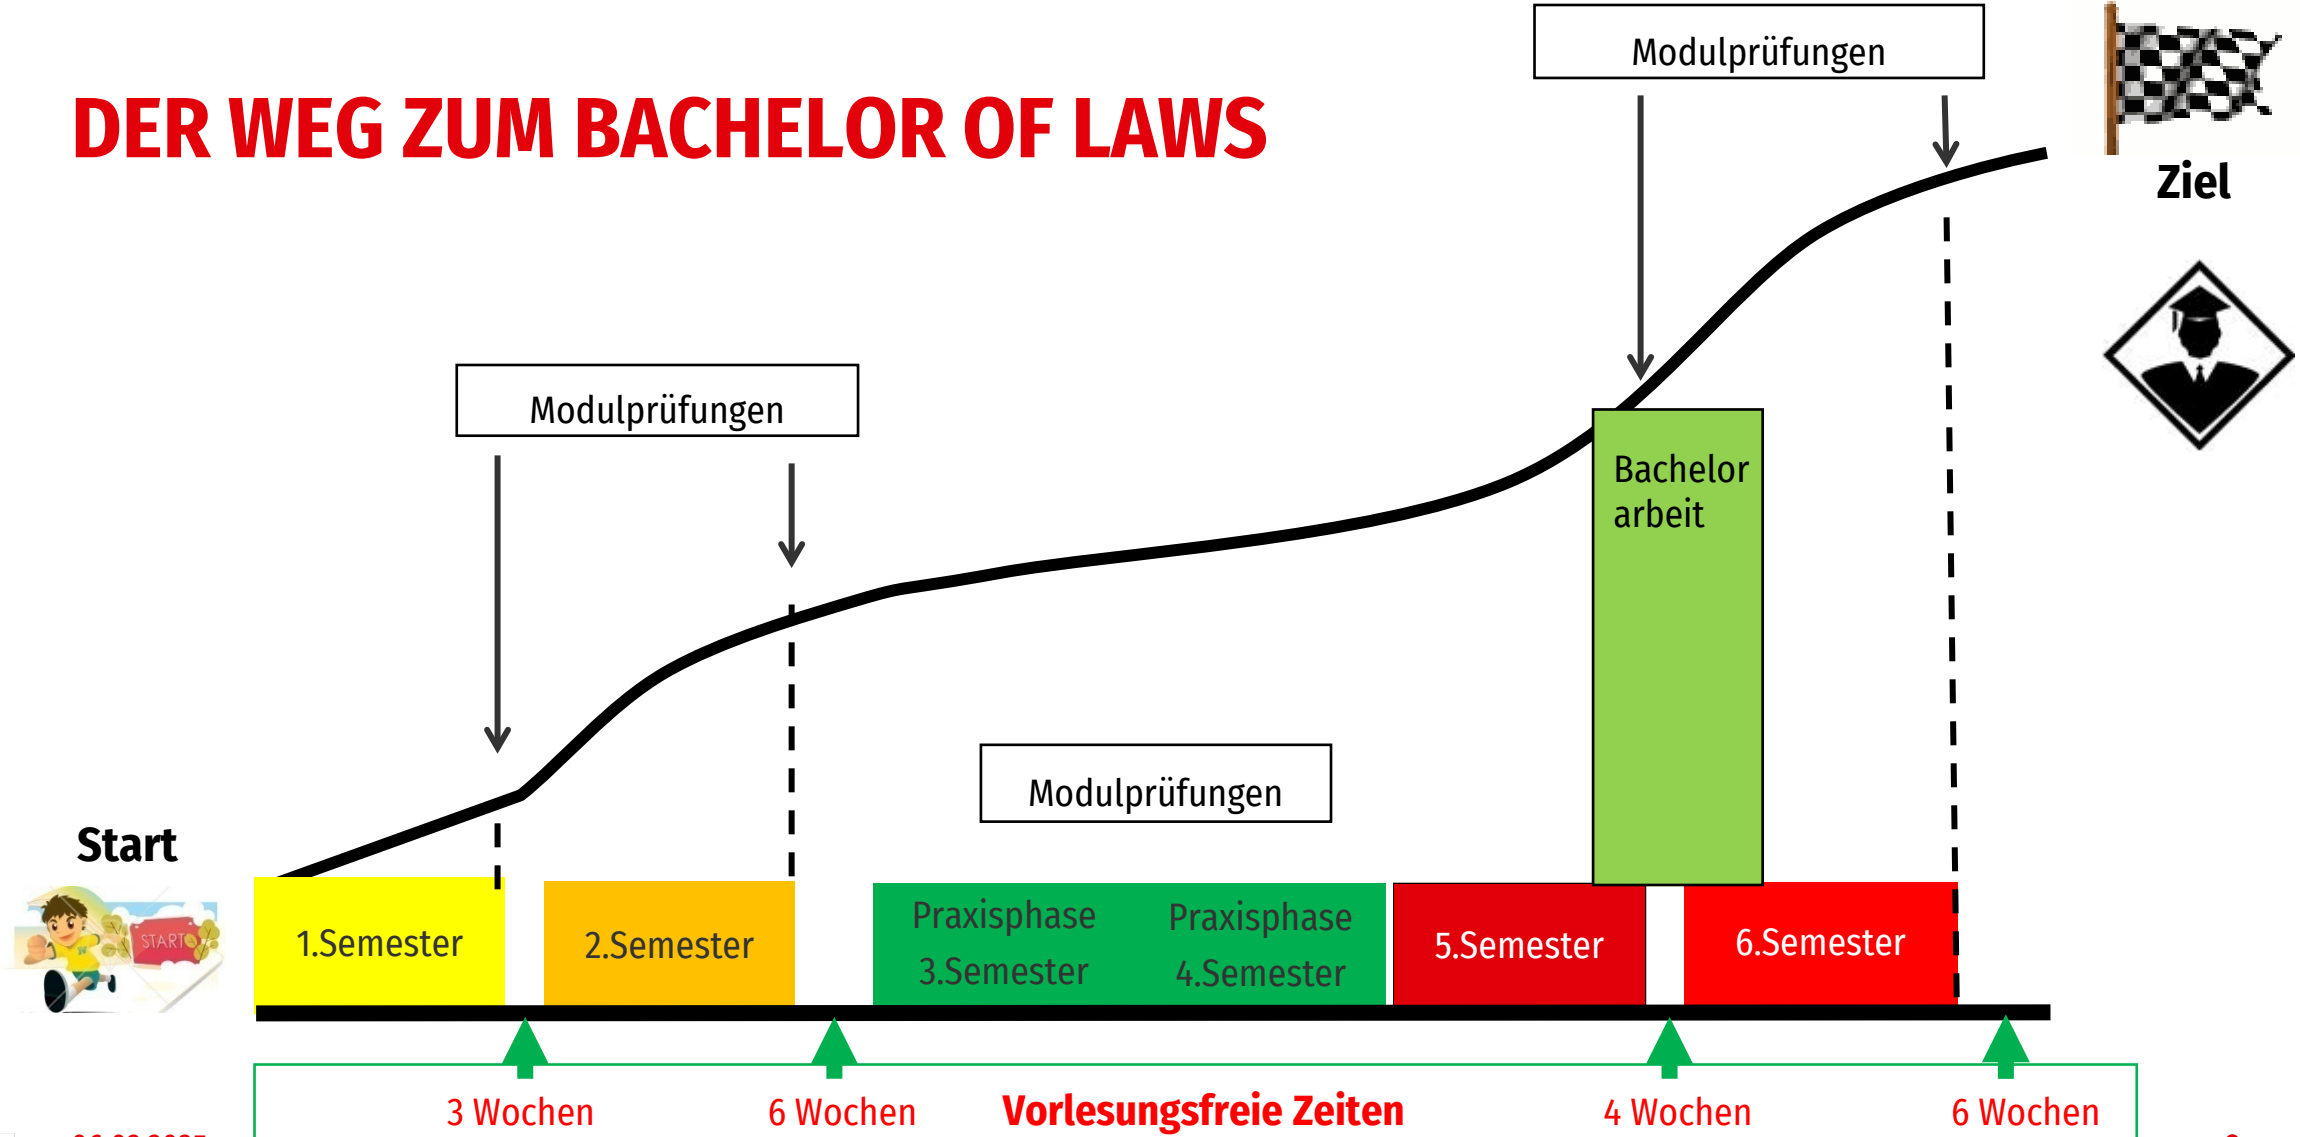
DER WEG ZUM BACHELOR OF LAWS

Modulprüfungen

Ziel

Modulprüfungen

Bachelor arbeit

Modulprüfungen

Start

START

1.Semester

2.Semester

Praxisphase 3.Semester

Praxisphase 4.Semester

5.Semester

6.Semester

3 Wochen

6 Wochen

Vorlesungsfreie Zeiten

4 Wochen

6 Wochen